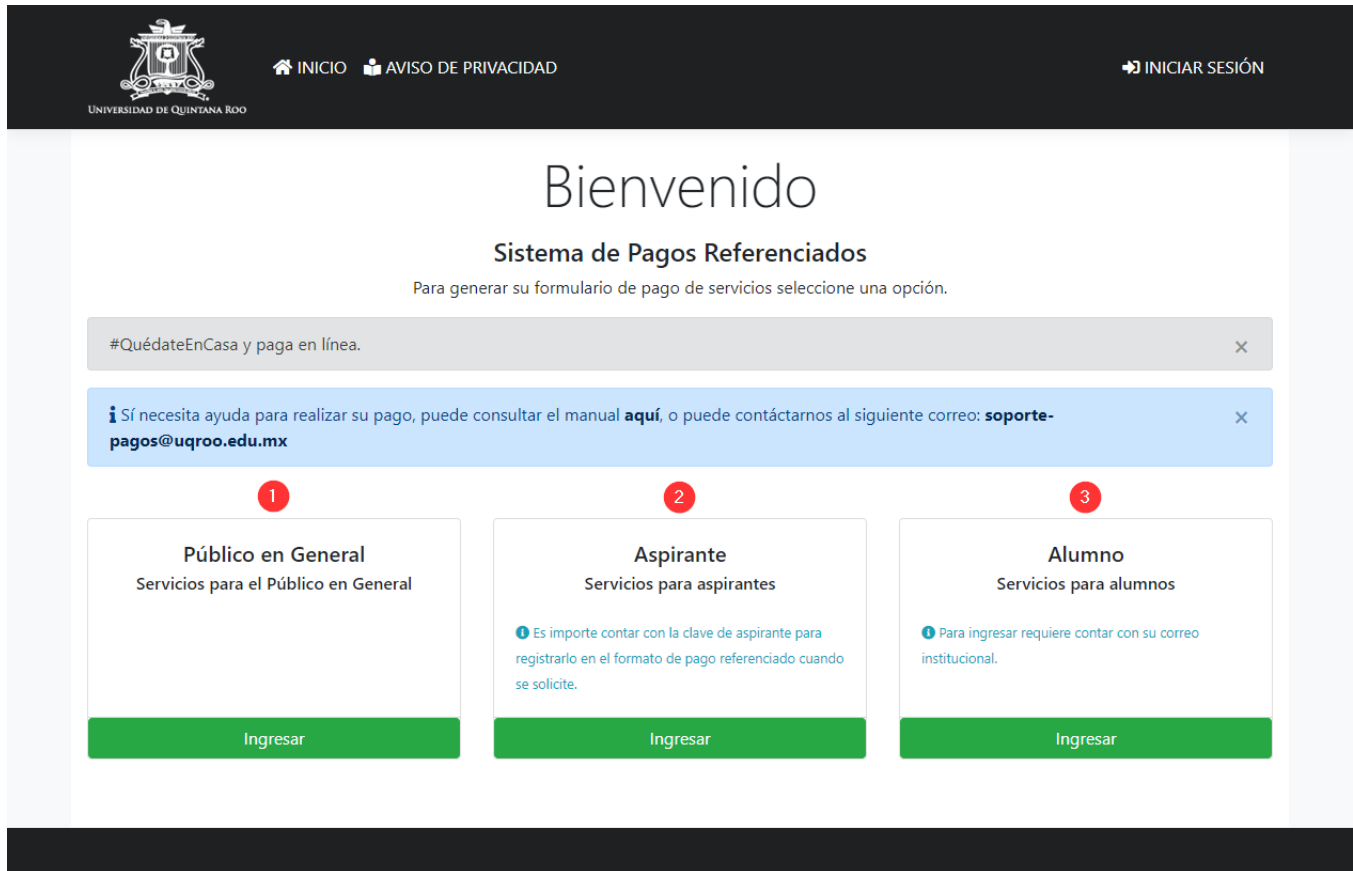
Universidad de Quintana Roo

INICIO AVISO DE PRIVACIDAD

INICIAR SESIÓN

Bienvenido

Sistema de Pagos Referenciados

Para generar su formulario de pago de servicios seleccione una opción.

#QuédateEnCasa y paga en línea.

×

Sí necesita ayuda para realizar su pago, puede consultar el manual **aquí**, o puede contáctarnos al siguiente correo: **soporte-pagos@uqroo.edu.mx**

×

1

Público en General

Servicios para el Público en General

Ingresar

2

Aspirante

Servicios para aspirantes

Es importe contar con la clave de aspirante para registrarlo en el formato de pago referenciado cuando se solicite.

Ingresar

3

Alumno

Servicios para alumnos

Para ingresar requiere contar con su correo institucional.

Ingresar